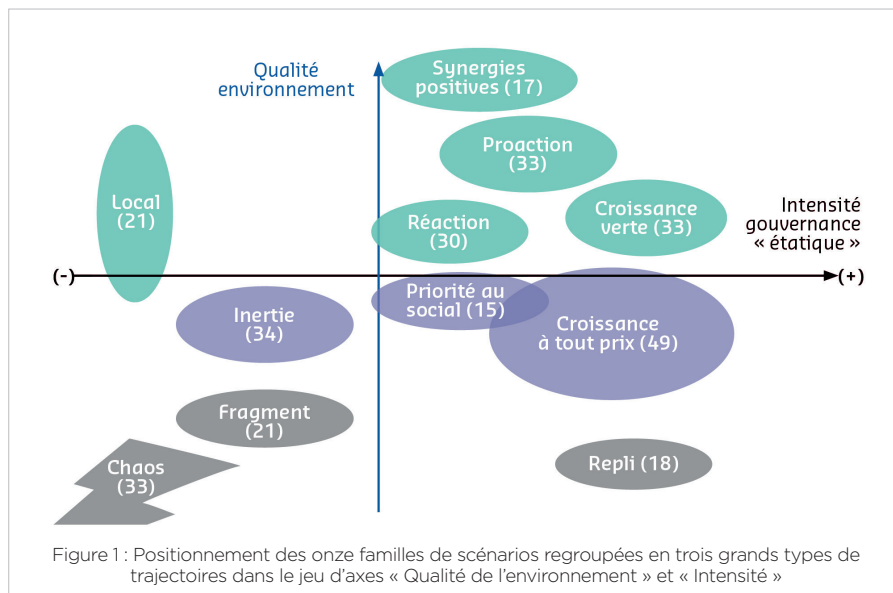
Qualité environnement

Synergies positives (17)

Proaction (33)

Local (21)

Intensité gouvernance « étatique »

Réaction (30)

Croissance verte (33)

(-)

(+)

Priorité au social (15)

Inertie (34)

Croissance à tout prix (49)

Fragment (21)

Chaos (33)

Repli (18)

Figure 1 : Positionnement des onze familles de scénarios regroupées en trois grands types de trajectoires dans le jeu d'axes « Qualité de l'environnement » et « Intensité »